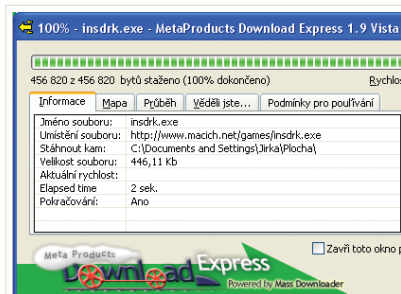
100% - insdrk.exe - MetaProducts Download Express 1.9 Vista

456 820 z 456 820 bytů staženo (100% dokončeno)

Rychlos

Informace | Mapa | Průběh | Věděli jste... | Podmínky pro používání

| | |
|---|---|
| Jméno souboru: | insdrk.exe |
| Umístění souboru: | http://www.macich.net/games/insdrk.exe |
| Stáhnout kam: | C:\Documents and Settings\Jirka\Plocha\ |
| Velikost souboru: | 446,11 Kb |
| Aktuální rychlost: | |
| Elapsed time | 2 sek. |
| Pokračování: | Ano |

Zavři toto okno p

Meta Products

Download Express

Powered by Mass Downloader